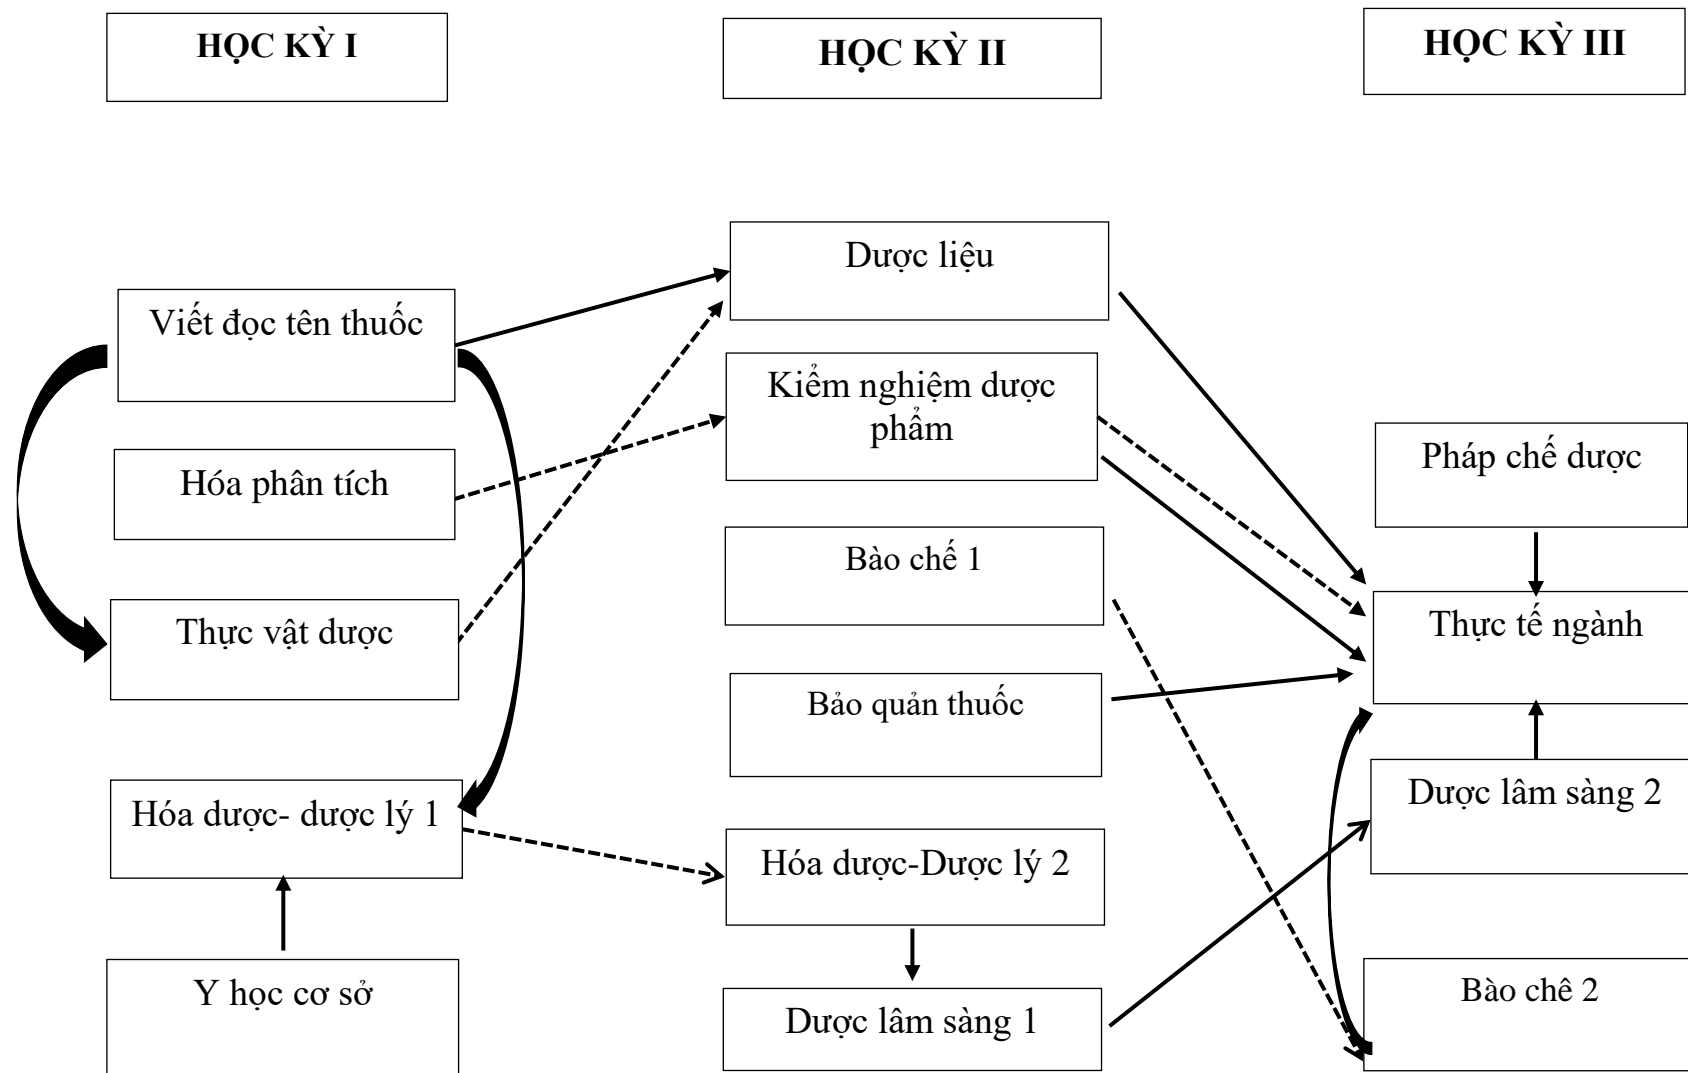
HỌC KỲ I

HỌC KỲ II

HỌC KỲ III

Viết đọc tên thuốc

Hóa phân tích

Thực vật dược

Hóa dược- dược lý 1

Y học cơ sở

Dược liệu

Kiểm nghiệm dược phẩm

Bào chế 1

Bảo quản thuốc

Hóa dược-Dược lý 2

Dược lâm sàng 1

Pháp chế dược

Thực tế ngành

Dược lâm sàng 2

Bào chê 2